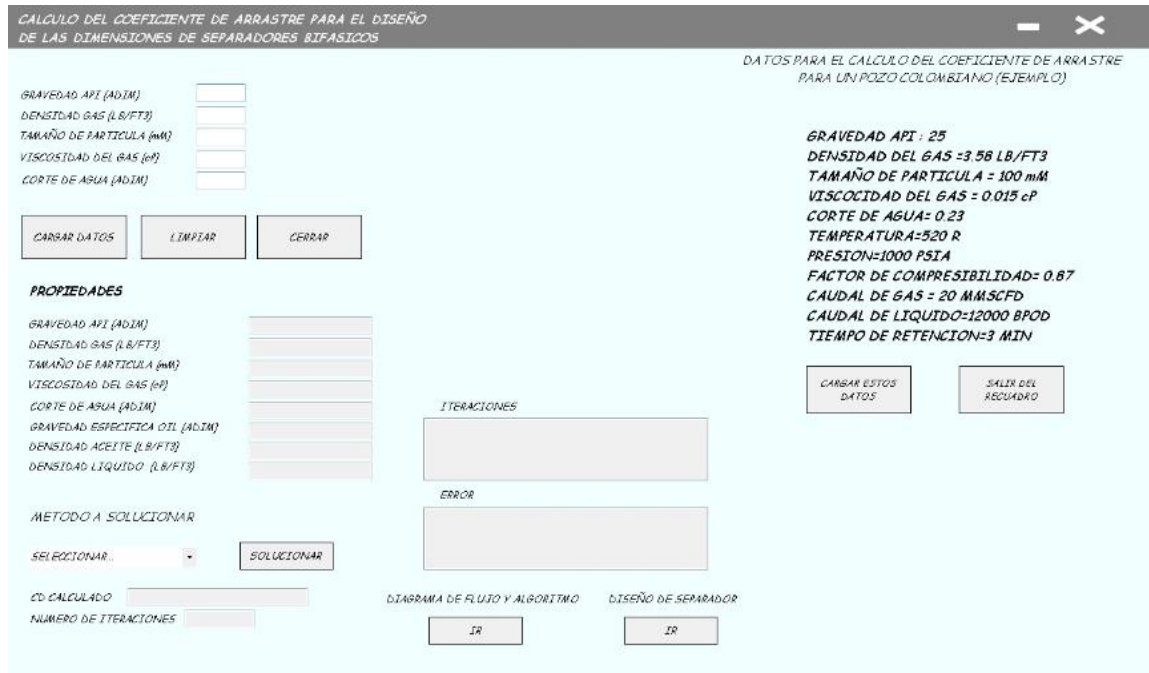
CALCULO DEL COEFICIENTE DE ARRASTRE PARA EL DISEÑO DE LAS DIMENSIONES DE SEPARADORES BIFASICOS

GRAVEDAD API (ADIM)
DENSIDAD GAS (LB/FT3)
TAMAÑO DE PARTICULA (mM)
VISCOSIDAD DEL GAS (cP)
CORTE DE AGUA (ADIM)

CARGAR DATOS
LIMPIAR
CERRAR

PROPIEDADES

GRAVEDAD API (ADIM)
DENSIDAD GAS (LB/FT3)
TAMAÑO DE PARTICULA (mM)
VISCOSIDAD DEL GAS (cP)
CORTE DE AGUA (ADIM)
GRAVEDAD ESPECIFICA OIL (ADIM)
DENSIDAD ACEITE (LB/FT3)
DENSIDAD LIQUIDO (LB/FT3)

ITERACIONES

ERROR

METODO A SOLUCIONAR

SELECCIONAR...
SOLUCIONAR

CD CALCULADO
NUMERO DE ITERACIONES

DIAGRAMA DE FLUJO Y ALGORITMO
IR
DISEÑO DE SEPARADOR
IR

DATOS PARA EL CALCULO DEL COEFICIENTE DE ARRASTRE PARA UN POZO COLOMBIANO (EJEMPLO)

GRAVEDAD API : 25
DENSIDAD DEL GAS =3.58 LB/FT3
TAMAÑO DE PARTICULA = 100 mM
VISCOCIDAD DEL GAS = 0.015 cP
CORTE DE AGUA= 0.23
TEMPERATURA=520 R
PRESION=1000 PSIA
FACTOR DE COMPRESIBILIDAD= 0.87
CAUDAL DE GAS = 20 MMSCFD
CAUDAL DE LIQUIDO=12000 BPOD
TIEMPO DE RETENCION=3 MIN

CARGAR ESTOS DATOS
SALIR DEL RECUADRO